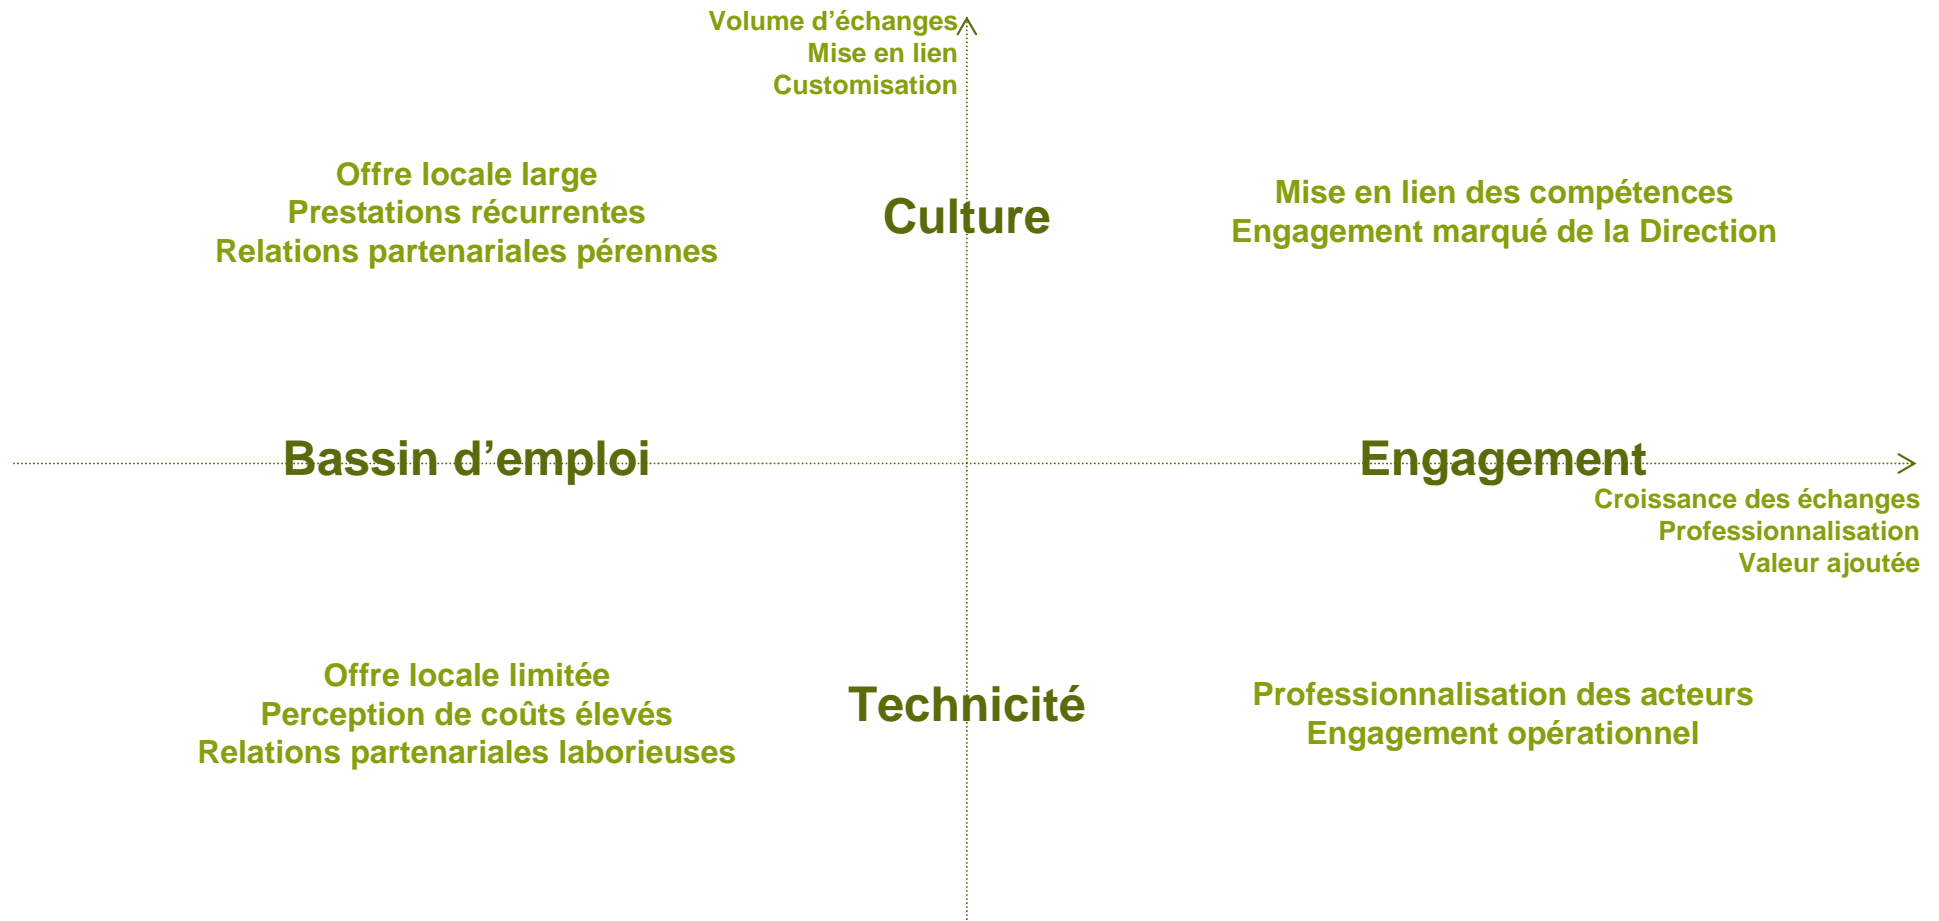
Volume d’échanges
Mise en lien
Customisation

Offre locale large
Prestations récurrentes
Relations partenariales pérennes

Culture

Mise en lien des compétences
Engagement marqué de la Direction

Bassin d’emploi

Engagement

Croissance des échanges
Professionnalisation
Valeur ajoutée

Offre locale limitée
Perception de coûts élevés
Relations partenariales laborieuses

Technicité

Professionnalisation des acteurs
Engagement opérationnel